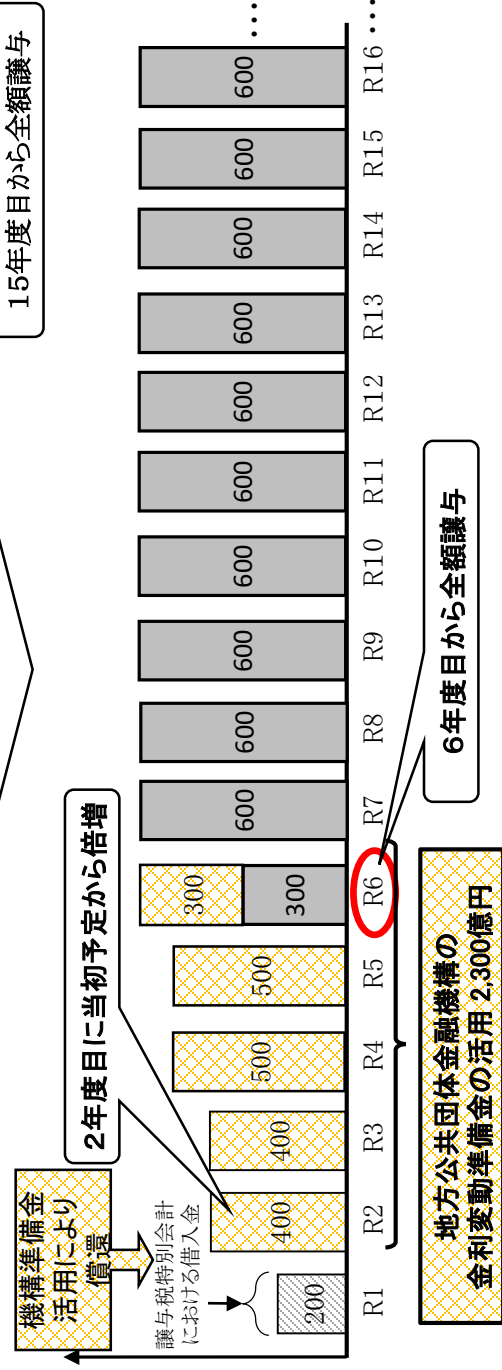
15年度目から全額譲与

機構準備金活用により償還

譲与税特別会計における借入金

2年度目に当初予定から倍増

6年度目から全額譲与

地方公共団体金融機構の金利変動準備金の活用 2,300億円

| R1 | R2 | R3 | R4 | R5 | R6 | R7 | R8 | R9 | R10 | R11 | R12 | R13 | R14 | R15 | R16 |
|---|---|---|---|---|---|---|---|---|---|---|---|---|---|---|---|
| 200 | 400 | 400 | 500 | 500 | 300 / 300 | 600 | 600 | 600 | 600 | 600 | 600 | 600 | 600 | 600 | 600 |